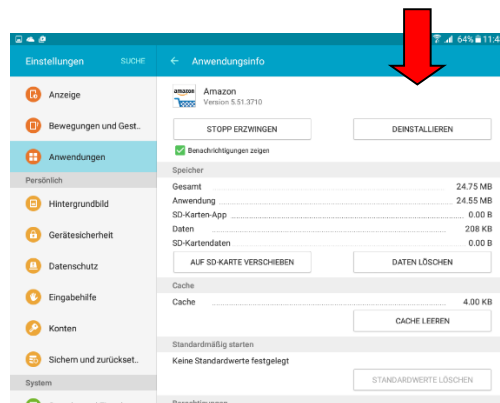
64% 11:4

Einstellungen SUCHE

Anzeige

Bewegungen und Gest..

Anwendungen

Persönlich

Hintergrundbild

Gerätesicherheit

Datenschutz

Eingabehilfe

Konten

Sichern und zurückset..

System

← Anwendungsinfo

amazon

Amazon
Version 5.51.3710

STOPP ERZWINGEN

DEINSTALLIEREN

Benachrichtigungen zeigen

Speicher

| | |
|---|---|
| Gesamt | 24.75 MB |
| Anwendung | 24.55 MB |
| SD-Karten-App | 0.00 B |
| Daten | 208 KB |
| SD-Kartendaten | 0.00 B |

AUF SD-KARTE VERSCHIEBEN

DATEN LÖSCHEN

Cache

| | |
|---|---|
| Cache | 4.00 KB |

CACHE LEEREN

Standardmäßig starten

Keine Standardwerte festgelegt

STANDARDWERTE LÖSCHEN

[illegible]